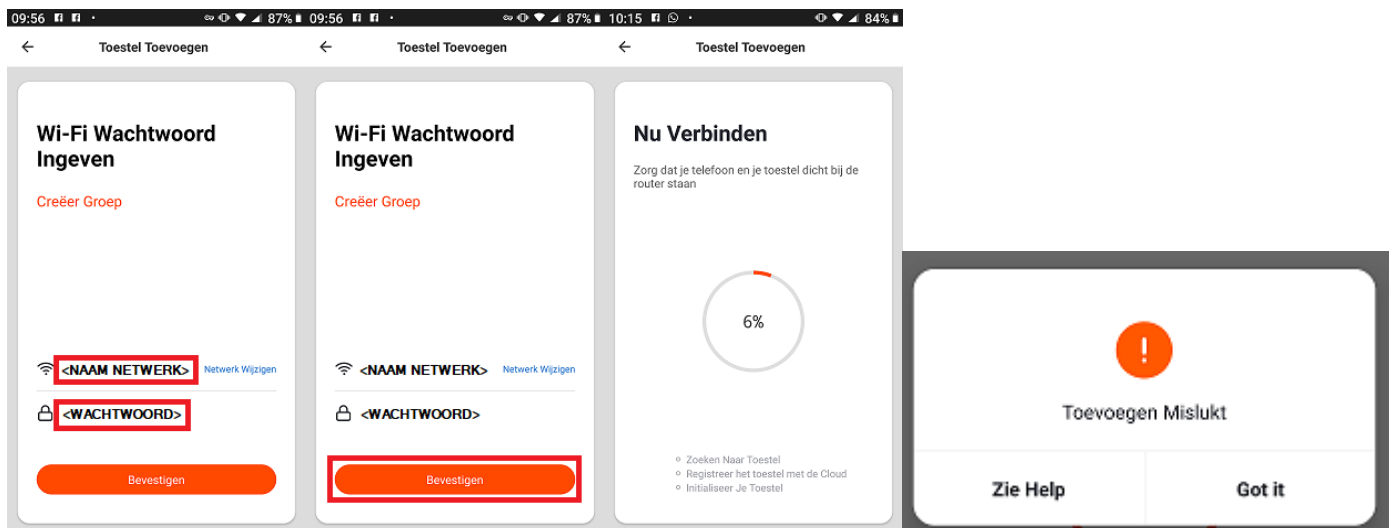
09:56 87%

Toestel Toevoegen

Wi-Fi Wachtwoord Ingeven

Creëer Groep

<NAAM NETWERK> Netwerk Wijzigen

<WACHTWOORD>

Bevestigen

09:56 87%

Toestel Toevoegen

Wi-Fi Wachtwoord Ingeven

Creëer Groep

<NAAM NETWERK> Netwerk Wijzigen

<WACHTWOORD>

Bevestigen

10:15 84%

Toestel Toevoegen

Nu Verbinden

Zorg dat je telefoon en je toestel dicht bij de router staan

6%

Zoeken Naar Toestel
Registreer het toestel met de Cloud
Initialiseer Je Toestel

!

Toevoegen Mislukt

Zie Help

Got it